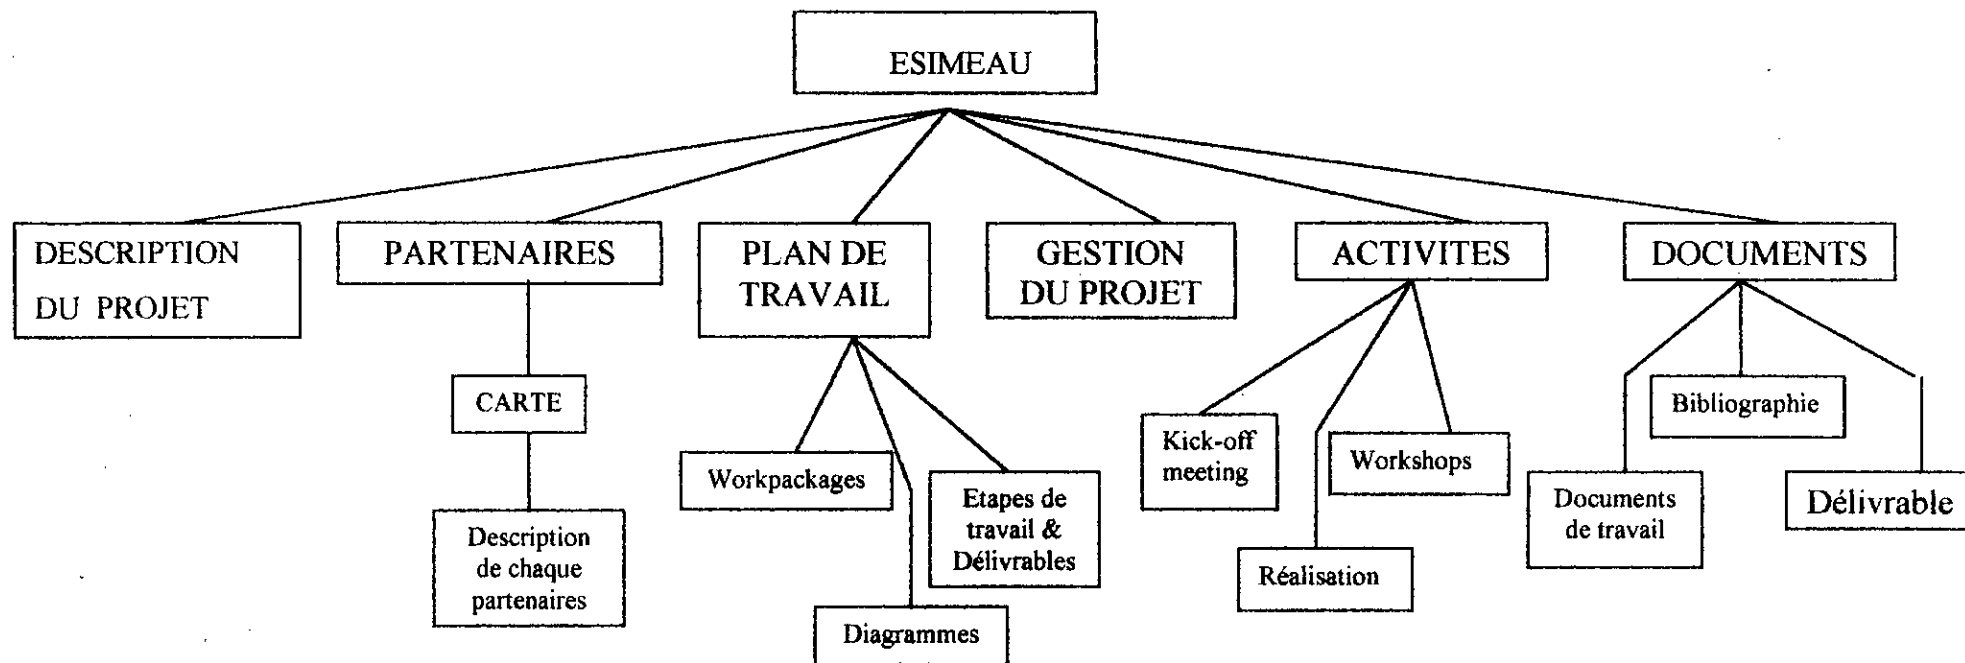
ESIMEAU

DESCRIPTION DU PROJET

PARTENAIRES

CARTE

Description de chaque partenaires

PLAN DE TRAVAIL

Workpackages

Diagrammes

Etapes de travail & Délivrables

GESTION DU PROJET

ACTIVITES

Kick-off meeting

Réalisation

Workshops

DOCUMENTS

Documents de travail

Bibliographie

Délivrable